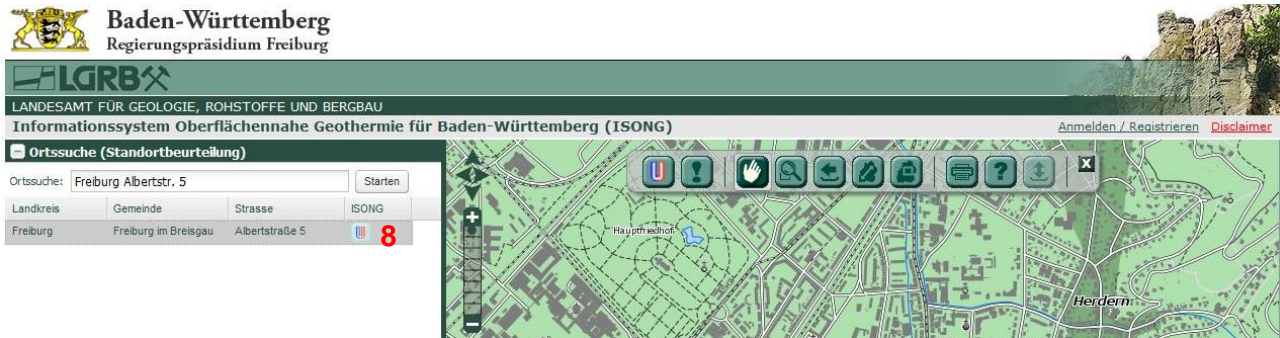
Baden-Württemberg
Regierungspräsidium Freiburg

LGRB

LANDESAMT FÜR GEOLOGIE, ROHSTOFFE UND BERGBAU

Informationssystem Oberflächennahe Geothermie für Baden-Württemberg (ISONG)

Anmelden / Registrieren Disclaimer

Ortssuche (Standortbeurteilung)

Ortssuche: Freiburg Albertstr. 5 Starten

| Landkreis | Gemeinde | Strasse | ISONG |
|---|---|---|---|
| Freiburg | Freiburg im Breisgau | Albertstraße 5 | 8 |

Hauptfriedhof

Herdern